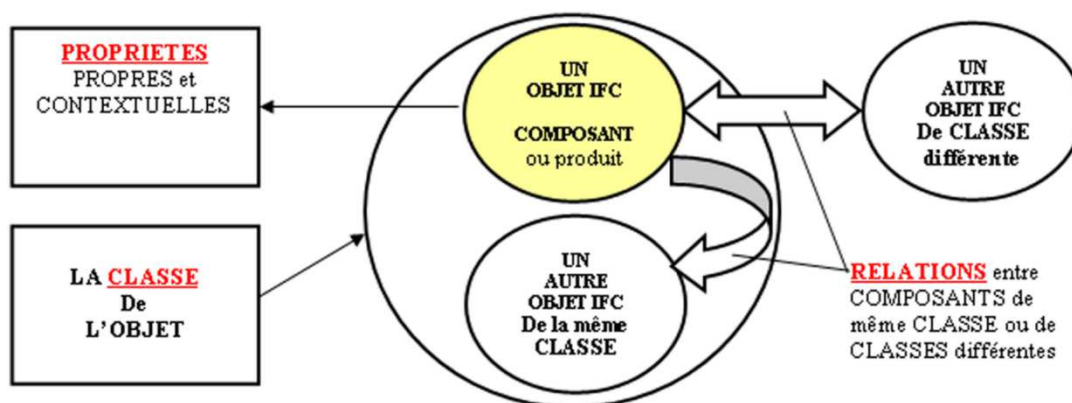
PROPRIETES
PROPRES et
CONTEXTUELLES

UN
OBJET IFC

COMPOSANT
ou produit

UN
AUTRE
OBJET IFC
De CLASSE
différente

LA CLASSE
De
L'OBJET

UN
AUTRE
OBJET IFC
De la même
CLASSE

RELATIONS entre
COMPOSANTS de
même CLASSE ou de
CLASSES différentes